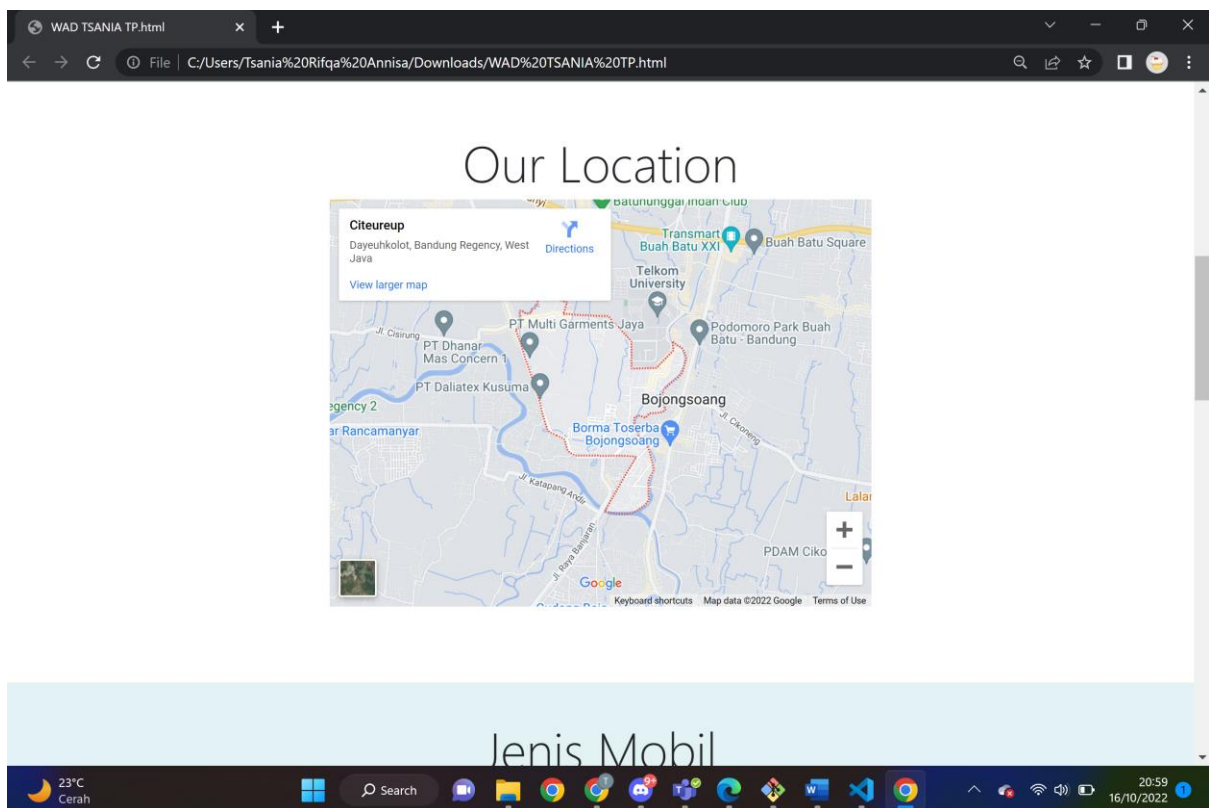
WAD TSANIA TP.html
File | C:/Users/Tsania%20Rifqa%20Annisa/Downloads/WAD%20TSANIA%20TP.html

Our Location

Citeureup
Dayeuhkolot, Bandung Regency, West Java
Directions
View larger map

Batununggal Indah Club
Transmart Buah Batu XXI
Buah Batu Square
Telkom University
PT Multi Garments Jaya
Podomoro Park Buah Batu - Bandung
Jl. Cisirung
PT Dhanar Mas Concern 1
PT Daliatex Kusuma
egency 2
Bojongsoang
ar Rancamanyar
Borma Toserba Bojongsoang
Jl. Cikoneng
Jl. Katapang Andir
Jl. Raya Banjaran
Lalar
PDAM Ciko
Google
Keyboard shortcuts Map data ©2022 Google Terms of Use

Jenis Mobil

23°C
Cerah
Search
20:59
16/10/2022